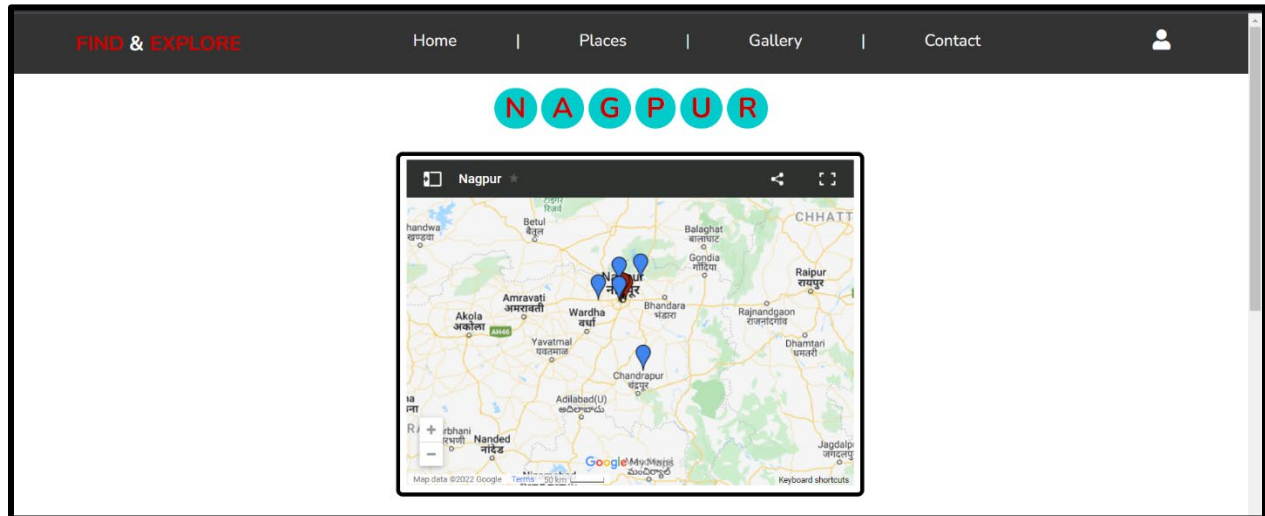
FIND & EXPLORE

Home | Places | Gallery | Contact

N A G P U R

Nagpur

CHHATT

Betul
बैतूल

handwa
छिंदवाड़ा

Balaghat
बालाघाट

Gondia
गोंदिया

Raipur
रायपुर

Nagpur
नागपूर

Amravati
अमरावती

Bhandara
भंडारा

Akola
अकोला

AH46

Wardha
वर्धा

Rajnandgaon
राजनांदगांव

Yavatmal
यवतमाळ

Dhamtari
धमतरी

Chandrapur
चंद्रपूर

Adilabad(U)
ఆదిలాబాదు

rbhani
परभणी

Nanded
नांदेड

Jagdalp
जगदलपु

Google My Maps

Map data ©2022 Google Terms 50 km

Keyboard shortcuts